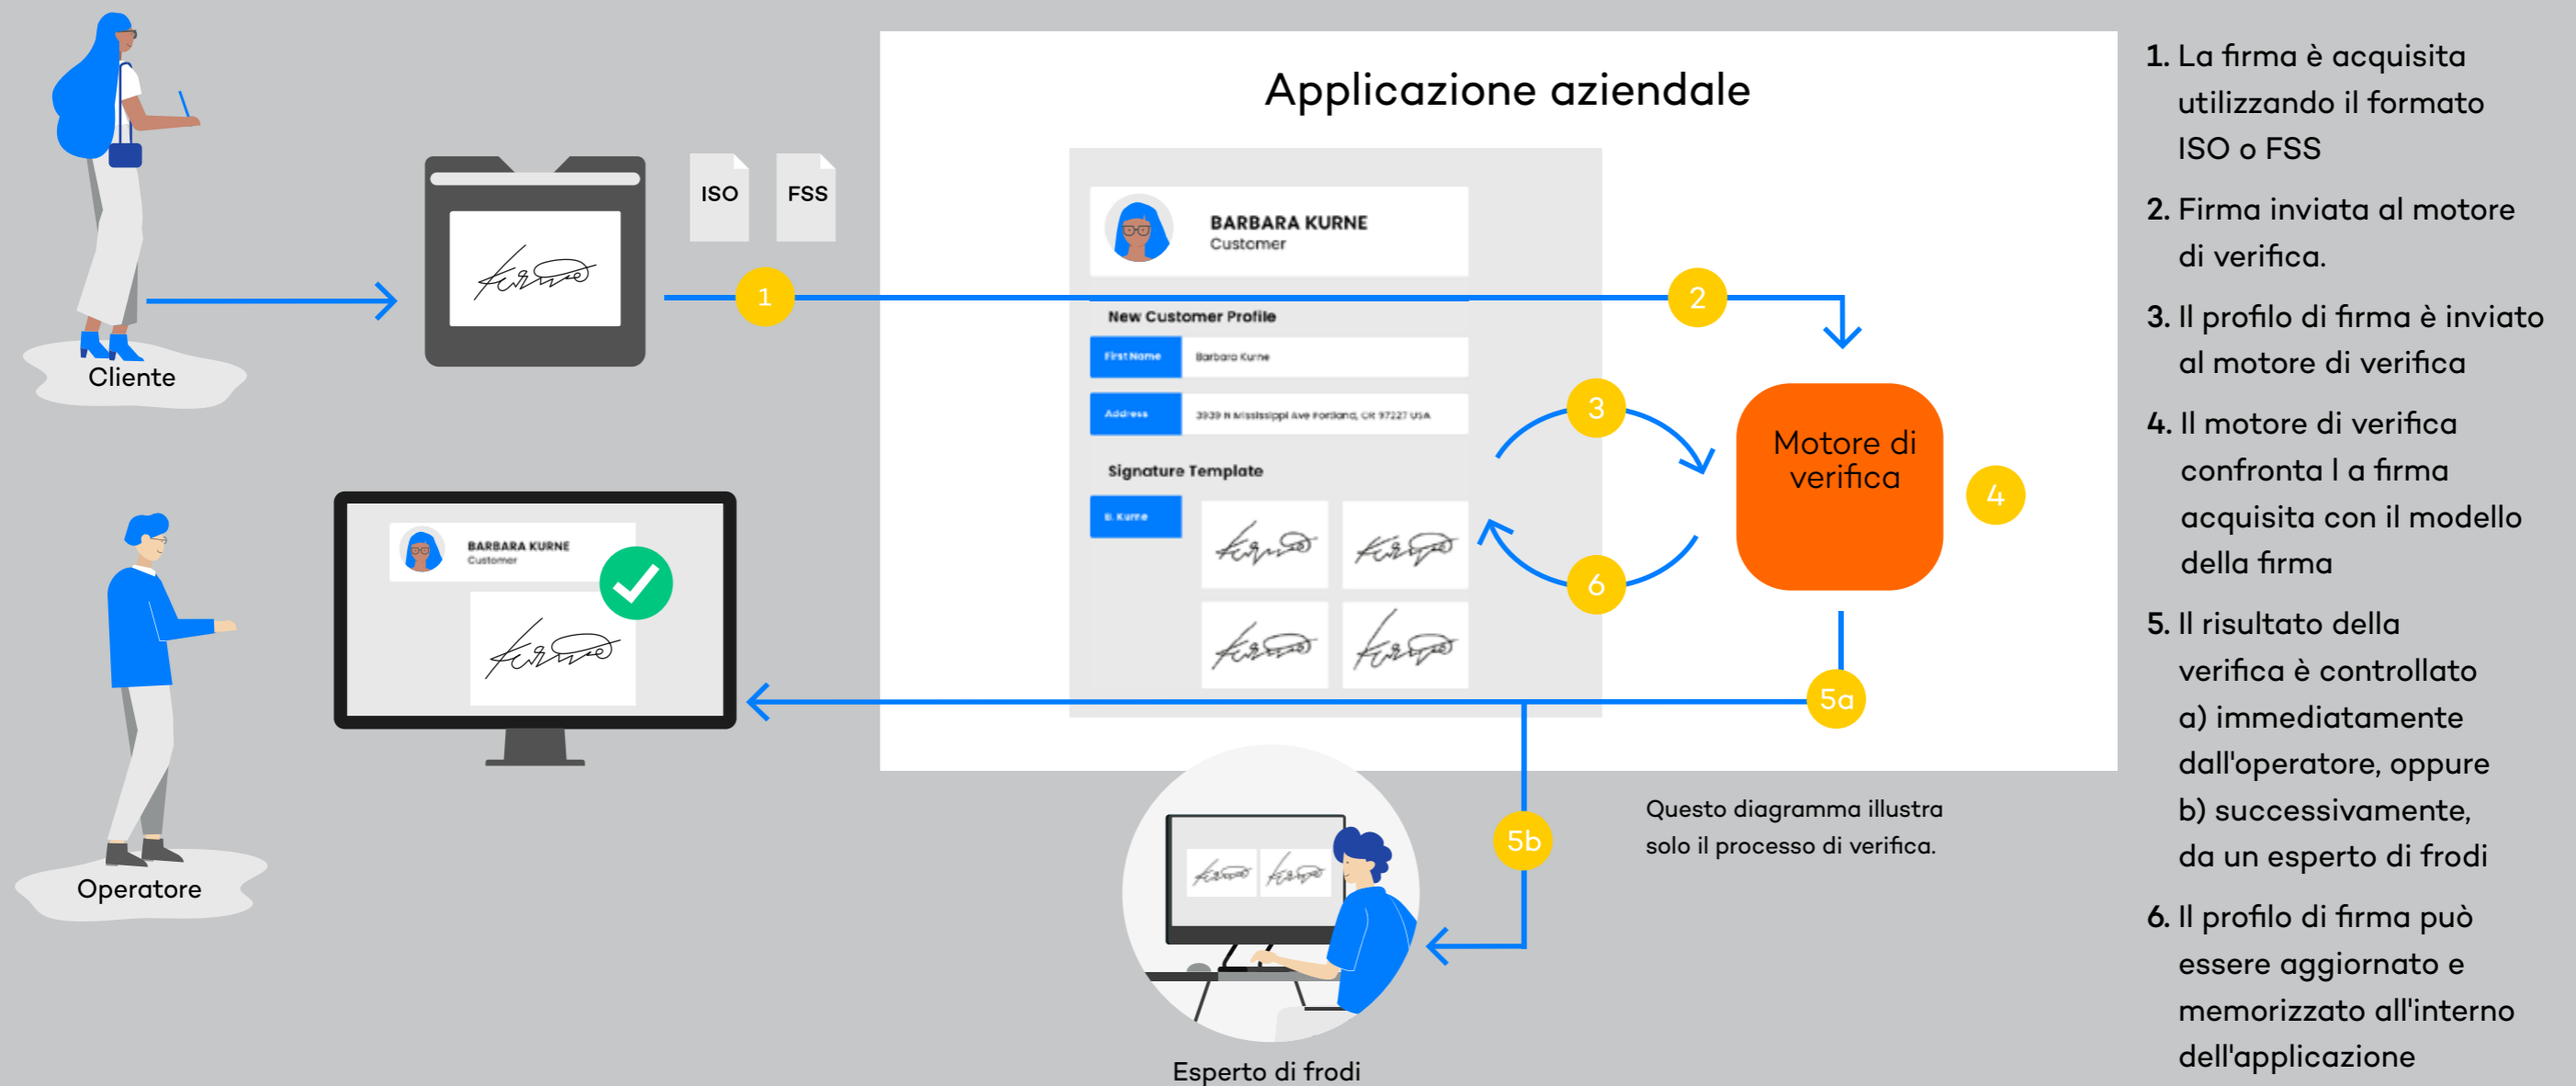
Cliente

ISO

FSS

1

Applicazione aziendale

BARBARA KURNE
Customer

New Customer Profile

First Name | Barbara Kurne

Address | 3939 N Mississippi Ave Portland, OR 97227 USA

Signature Template

B. Kurne

2

3

6

Motore di verifica

4

5a

5b

Operatore

BARBARA KURNE
Customer

Esperto di frodi

Questo diagramma illustra solo il processo di verifica.

1. La firma è acquisita utilizzando il formato ISO o FSS

2. Firma inviata al motore di verifica.

3. Il profilo di firma è inviato al motore di verifica

4. Il motore di verifica confronta l a firma acquisita con il modello della firma

5. Il risultato della verifica è controllato a) immediatamente dall'operatore, oppure b) successivamente, da un esperto di frodi

6. Il profilo di firma può essere aggiornato e memorizzato all'interno dell'applicazione